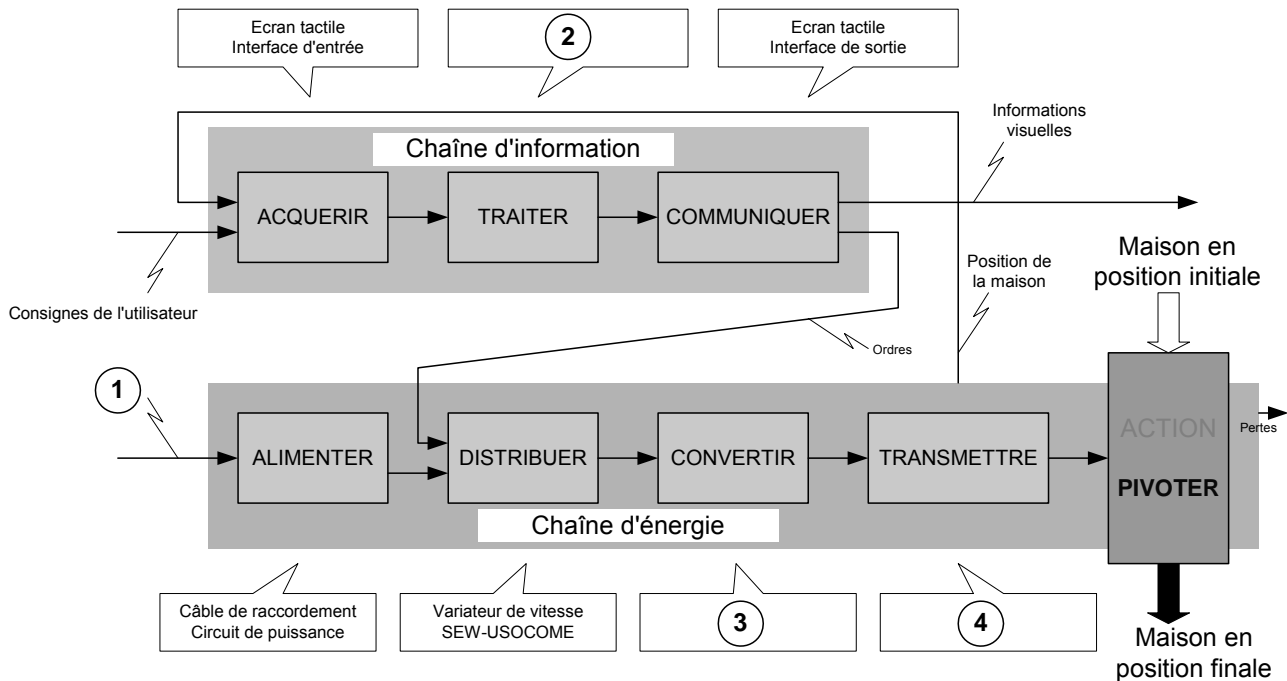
Ecran tactile
Interface d'entrée

2

Ecran tactile
Interface de sortie

Informations visuelles

Chaîne d'information

ACQUERIR

TRAITER

COMMUNIQUER

Consignes de l'utilisateur

Position de la maison

Maison en position initiale

Ordres

1

ALIMENTER

DISTRIBUER

CONVERTIR

TRANSMETTRE

ACTION

PIVOTER

Pertes

Chaîne d'énergie

Câble de raccordement
Circuit de puissance

Variateur de vitesse
SEW-USOCOME

3

4

Maison en position finale